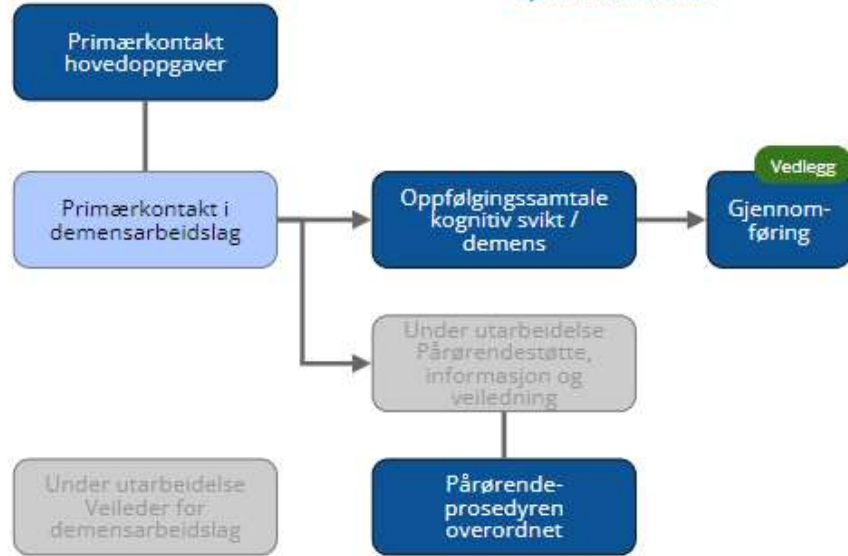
Primærkontakt hovedoppgaver

Primærkontakt i demensarbeidslag

Oppfølgingssamtale kognitiv svikt / demens

Vedlegg

Gjennomføring

Under utarbeidelse Pårørendestøtte, informasjon og veiledning

Pårørende-prosedyren overordnet

Under utarbeidelse Veileder for demensarbeidslag